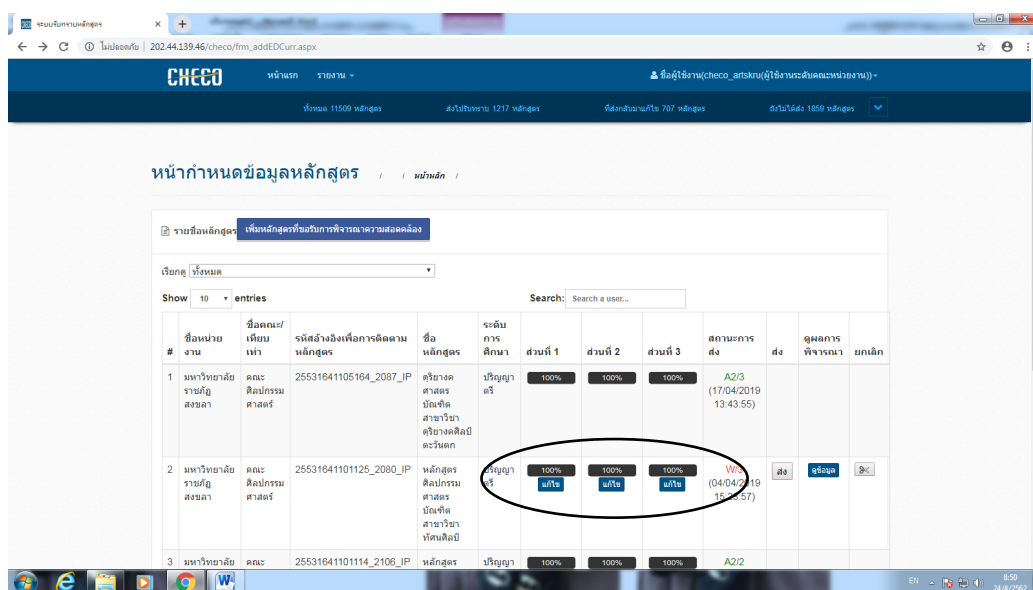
ระบบบริหารหลักสูตร ×

ไม่ปลอดภัย | 202.44.139.46/checo/frm_addEDCurr.aspx

CHECO หน้าแรก รายงาน ▾

ชื่อผู้ใช้งาน(checo_artskru(ผู้ใช้งานระดับคณะหน่วยงาน)) ▾

ทั้งหมด 11509 หลักสูตร ส่งไปรับทราบ 1217 หลักสูตร ที่ส่งกลับมาแก้ไข 707 หลักสูตร ยังไม่ได้ส่ง 1859 หลักสูตร

หน้ากำหนดข้อมูลหลักสูตร / / หน้าหลัก /

รายชื่อหลักสูตร เพิ่มหลักสูตรที่ขอรับการพิจารณาความสอดคล้อง

เรียกดู ทั้งหมด

Show 10 entries

Search: Search a user...

| # | ชื่อหน่วยงาน | ชื่อคณะ/เทียบเท่า | รหัสอ้างอิงเพื่อการติดตามหลักสูตร | ชื่อหลักสูตร | ระดับการศึกษา | ส่วนที่ 1 | ส่วนที่ 2 | ส่วนที่ 3 | สถานะการส่ง | ส่ง | ดูผลการพิจารณา | ยกเลิก |
|---|---|---|---|---|---|---|---|---|---|---|---|---|
| 1 | มหาวิทยาลัยราชภัฏสงขลา | คณะศิลปกรรมศาสตร์ | 25531641105164_2087_IP | ดุริยางคศาสตรบัณฑิต สาขาวิชาดุริยางคศิลป์ตะวันตก | ปริญญาตรี | 100% | 100% | 100% | A2/3 (17/04/2019 13:43:55) | | | |
| 2 | มหาวิทยาลัยราชภัฏสงขลา | คณะศิลปกรรมศาสตร์ | 25531641101125_2080_IP | หลักสูตรศิลปกรรมศาสตรบัณฑิต สาขาวิชาทัศนศิลป์ | ปริญญาตรี | 100% แก้ไข | 100% แก้ไข | 100% แก้ไข | W/3 (04/04/2019 15:25:57) | ส่ง | ดูข้อมูล | |
| 3 | มหาวิทยาลัย | คณะ | 25531641101114_2106_IP | หลักสูตร | ปริญญา | 100% | 100% | 100% | A2/2 | | | |

EN 8:50 24/4/2562